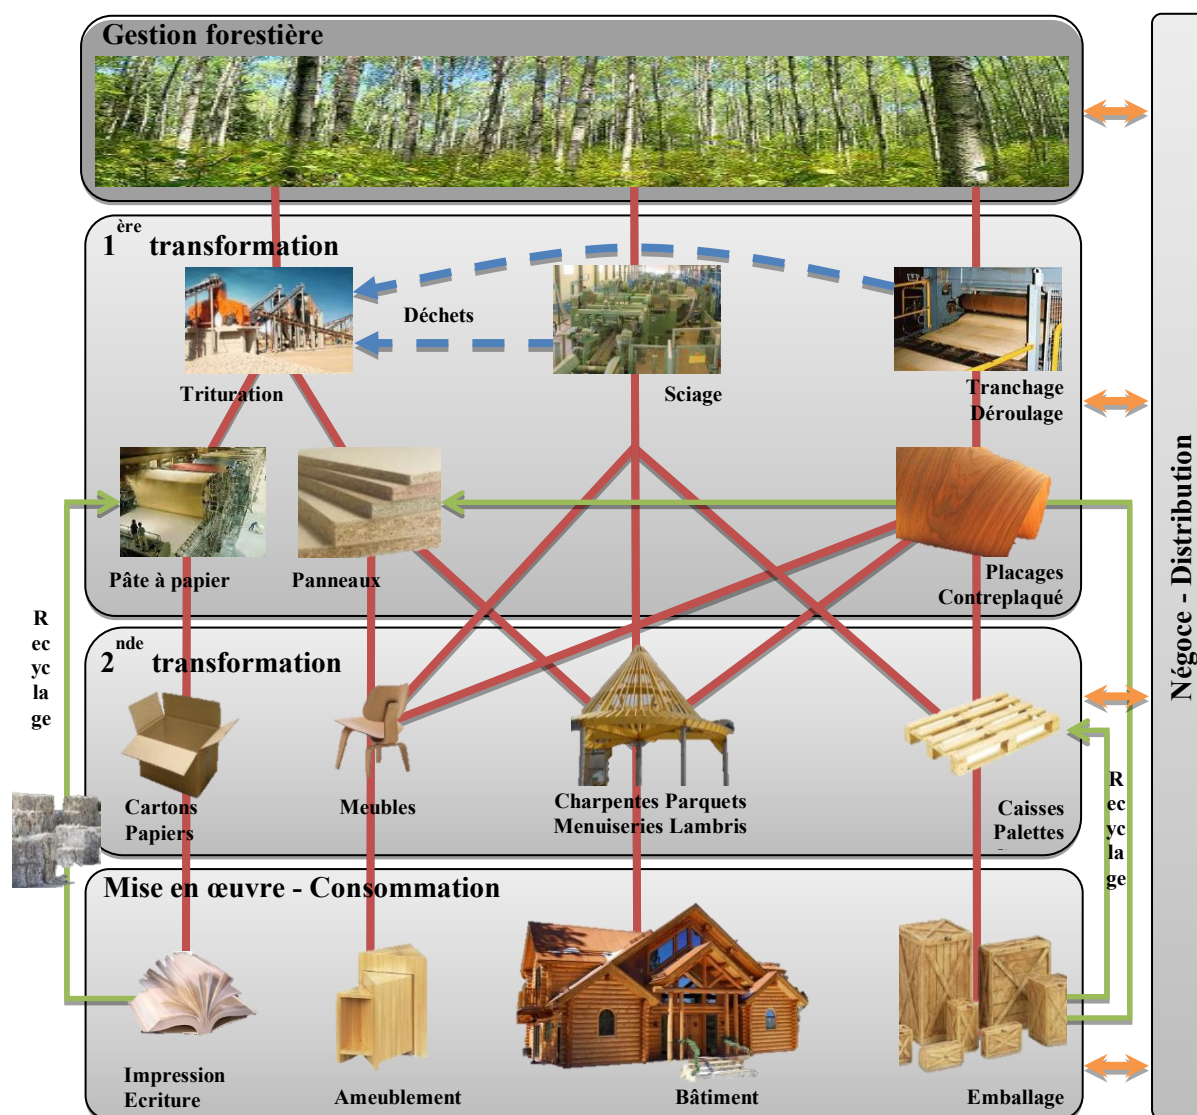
Gestion forestière

$1^{ère}$ transformation

Déchets

Trituration

Sciage

Tranchage Déroulage

Pâte à papier

Panneaux

Placages Contreplaqué

R ec yc la ge

$2^{nde}$ transformation

Cartons Papiers

Meubles

Charpentes Parquets Menuiseries Lambris

Caisses Palettes

R ec yc la ge

Mise en œuvre - Consommation

Impression Ecriture

Ameublement

Bâtiment

Emballage

Négoce - Distribution